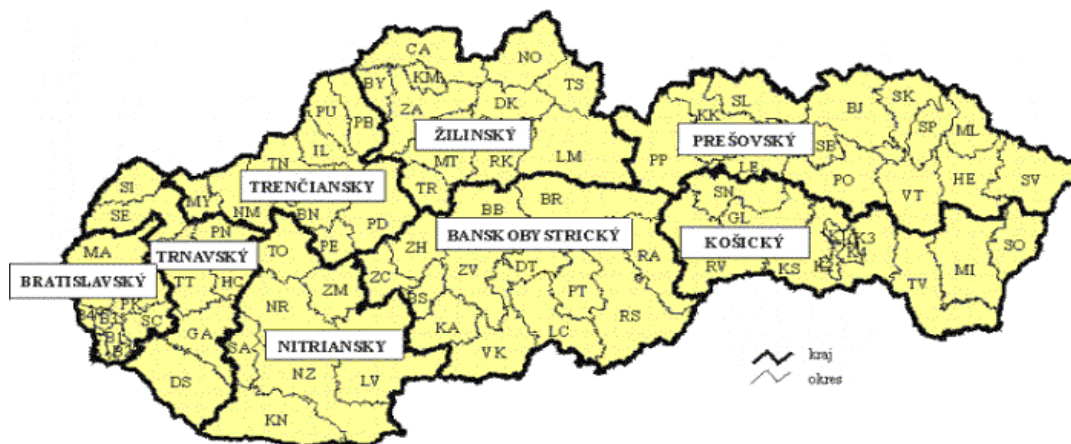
CA
NO
BY
KM
TS
ZA
DK
PU
PB
ŽILINSKÝ
IL
MT
RK
LM
TN
TR
TRENČIANSKY
SL
KK
BJ
SK
PREŠOVSKÝ
SP
ML
SB
PP
LE
PO
HE
SV
VT
SI
SE
MY
NM
BN
PD
BB
BR
PN
MA
TRNAVSKÝ
TO
PE
ZH
BANSKOBYSTRICKÝ
SN
GL
KOŠICKÝ
K3
SO
BRATISLAVSKÝ
TT
HC
ZC
ZV
DT
RA
RV
KS
TV
MI
PK
SC
NR
ZM
BS
PT
B3
GA
SA
NITRIANSKY
KA
LC
RS
VK
DS
NZ
LV
KN
kraj
okres